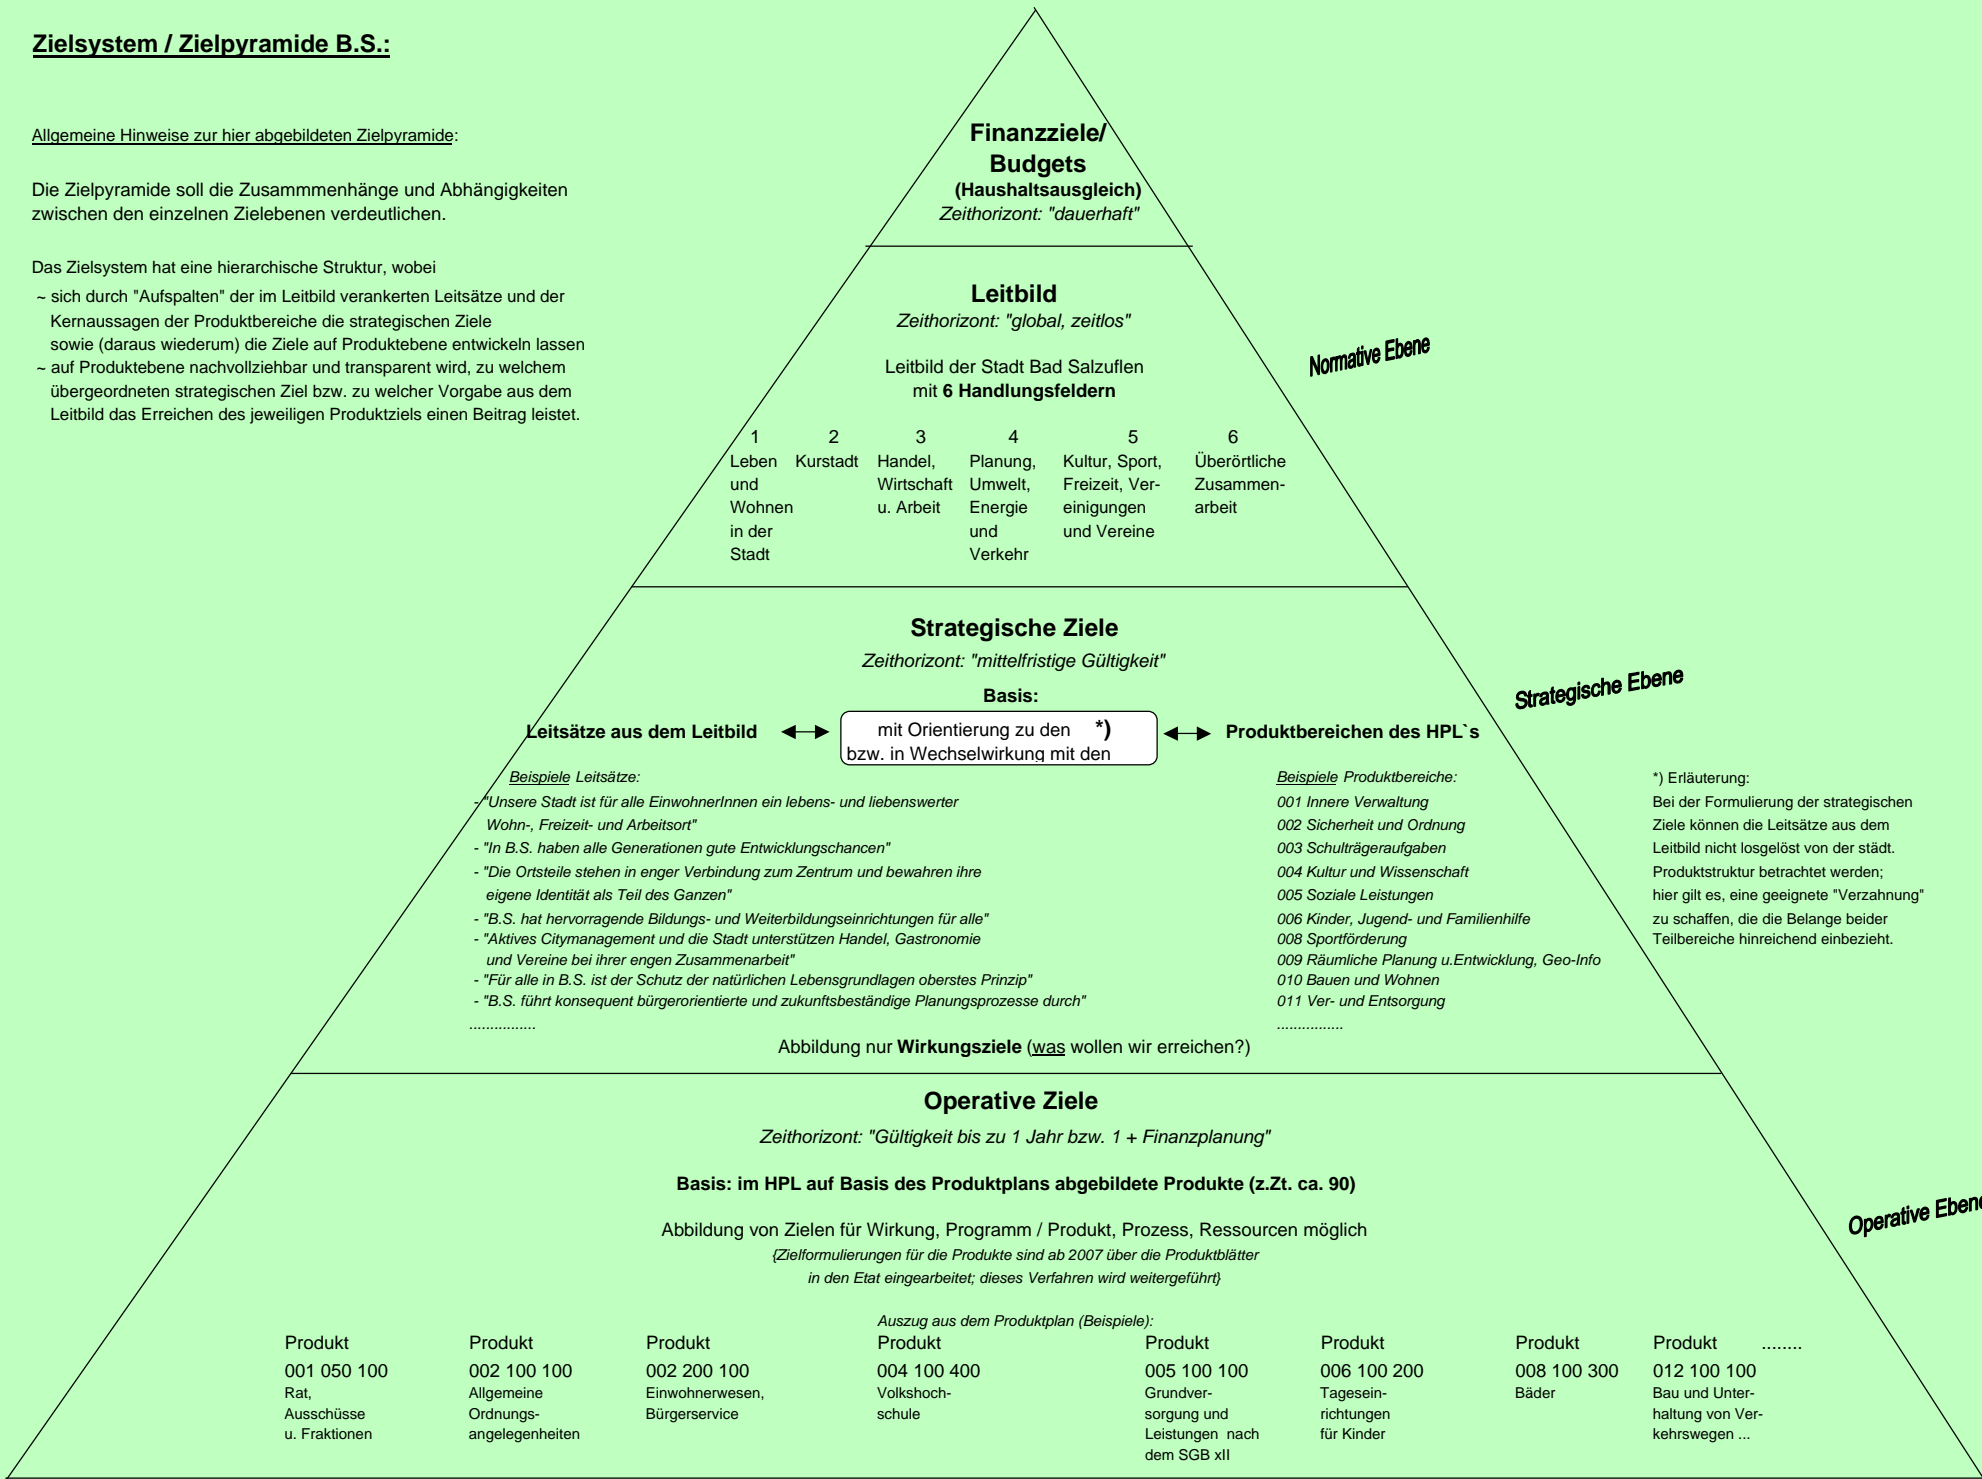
Zielsystem / Zielpyramide B.S.:

Allgemeine Hinweise zur hier abgebildeten Zielpyramide:

Die Zielpyramide soll die Zusammmenhänge und Abhängigkeiten zwischen den einzelnen Zielebenen verdeutlichen.

Das Zielsystem hat eine hierarchische Struktur, wobei
~ sich durch "Aufspalten" der im Leitbild verankerten Leitsätze und der Kernaussagen der Produktbereiche die strategischen Ziele sowie (daraus wiederum) die Ziele auf Produktebene entwickeln lassen
~ auf Produktebene nachvollziehbar und transparent wird, zu welchem übergeordneten strategischen Ziel bzw. zu welcher Vorgabe aus dem Leitbild das Erreichen des jeweiligen Produktziels einen Beitrag leistet.

Finanzziele/ Budgets
(Haushaltsausgleich)
Zeithorizont: "dauerhaft"

Leitbild
Zeithorizont: "global, zeitlos"

Leitbild der Stadt Bad Salzuflen
mit 6 Handlungsfeldern

1 Leben und Wohnen in der Stadt
2 Kurstadt
3 Handel, Wirtschaft u. Arbeit
4 Planung, Umwelt, Energie und Verkehr
5 Kultur, Sport, Freizeit, Vereinigungen und Vereine
6 Überörtliche Zusammenarbeit

Normative Ebene

Strategische Ziele
Zeithorizont: "mittelfristige Gültigkeit"
Basis:
Leitsätze aus dem Leitbild ←→ mit Orientierung zu den *) bzw. in Wechselwirkung mit den ←→ Produktbereichen des HPL`s

Strategische Ebene

Beispiele Leitsätze:
- "Unsere Stadt ist für alle EinwohnerInnen ein lebens- und liebenswerter Wohn-, Freizeit- und Arbeitsort"
- "In B.S. haben alle Generationen gute Entwicklungschancen"
- "Die Ortsteile stehen in enger Verbindung zum Zentrum und bewahren ihre eigene Identität als Teil des Ganzen"
- "B.S. hat hervorragende Bildungs- und Weiterbildungseinrichtungen für alle"
- "Aktives Citymanagement und die Stadt unterstützen Handel, Gastronomie und Vereine bei ihrer engen Zusammenarbeit"
- "Für alle in B.S. ist der Schutz der natürlichen Lebensgrundlagen oberstes Prinzip"
- "B.S. führt konsequent bürgerorientierte und zukunftsbeständige Planungsprozesse durch"
...............

Beispiele Produktbereiche:
001 Innere Verwaltung
002 Sicherheit und Ordnung
003 Schulträgeraufgaben
004 Kultur und Wissenschaft
005 Soziale Leistungen
006 Kinder, Jugend- und Familienhilfe
008 Sportförderung
009 Räumliche Planung u.Entwicklung, Geo-Info
010 Bauen und Wohnen
011 Ver- und Entsorgung
...............

*) Erläuterung:
Bei der Formulierung der strategischen Ziele können die Leitsätze aus dem Leitbild nicht losgelöst von der städt. Produktstruktur betrachtet werden; hier gilt es, eine geeignete "Verzahnung" zu schaffen, die die Belange beider Teilbereiche hinreichend einbezieht.

Abbildung nur Wirkungsziele (was wollen wir erreichen?)

Operative Ziele
Zeithorizont: "Gültigkeit bis zu 1 Jahr bzw. 1 + Finanzplanung"

Basis: im HPL auf Basis des Produktplans abgebildete Produkte (z.Zt. ca. 90)

Abbildung von Zielen für Wirkung, Programm / Produkt, Prozess, Ressourcen möglich
{Zielformulierungen für die Produkte sind ab 2007 über die Produktblätter in den Etat eingearbeitet; dieses Verfahren wird weitergeführt}

Operative Ebene

Auszug aus dem Produktplan (Beispiele):
Produkt 001 050 100 Rat, Ausschüsse u. Fraktionen
Produkt 002 100 100 Allgemeine Ordnungsangelegenheiten
Produkt 002 200 100 Einwohnerwesen, Bürgerservice
Produkt 004 100 400 Volkshochschule
Produkt 005 100 100 Grundversorgung und Leistungen nach dem SGB xII
Produkt 006 100 200 Tageseinrichtungen für Kinder
Produkt 008 100 300 Bäder
Produkt 012 100 100 Bau und Unterhaltung von Verkehrswegen ...
........